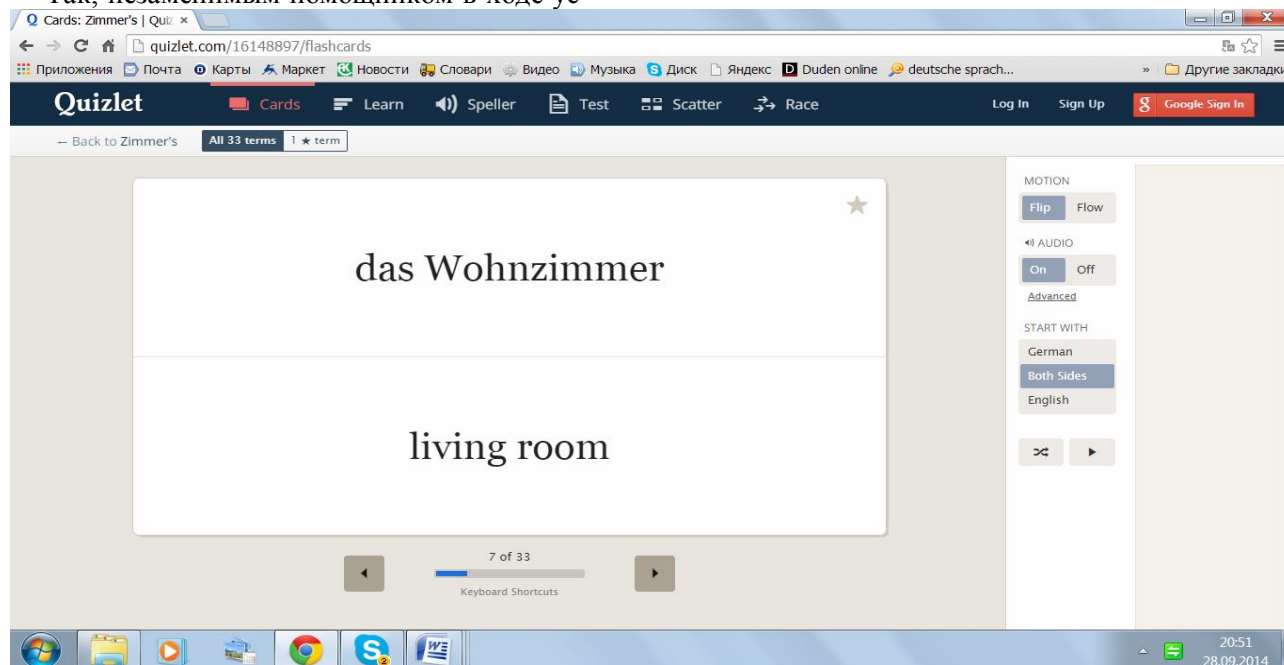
Так, незаменимым помощником в ходе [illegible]

Cards: Zimmer's | Qui ×

quizlet.com/16148897/flashcards

Приложения Почта Карты Маркет Новости Словари Видео Музыка Диск Яндекс Duden online deutsche sprach... » Другие закладки

Quizlet Cards Learn Speller Test Scatter Race Log In Sign Up Google Sign In

← Back to Zimmer's All 33 terms 1 ★ term

das Wohnzimmer

living room

7 of 33

Keyboard Shortcuts

MOTION
Flip Flow
AUDIO
On Off
Advanced
START WITH
German
Both Sides
English

20:51
28.09.2014